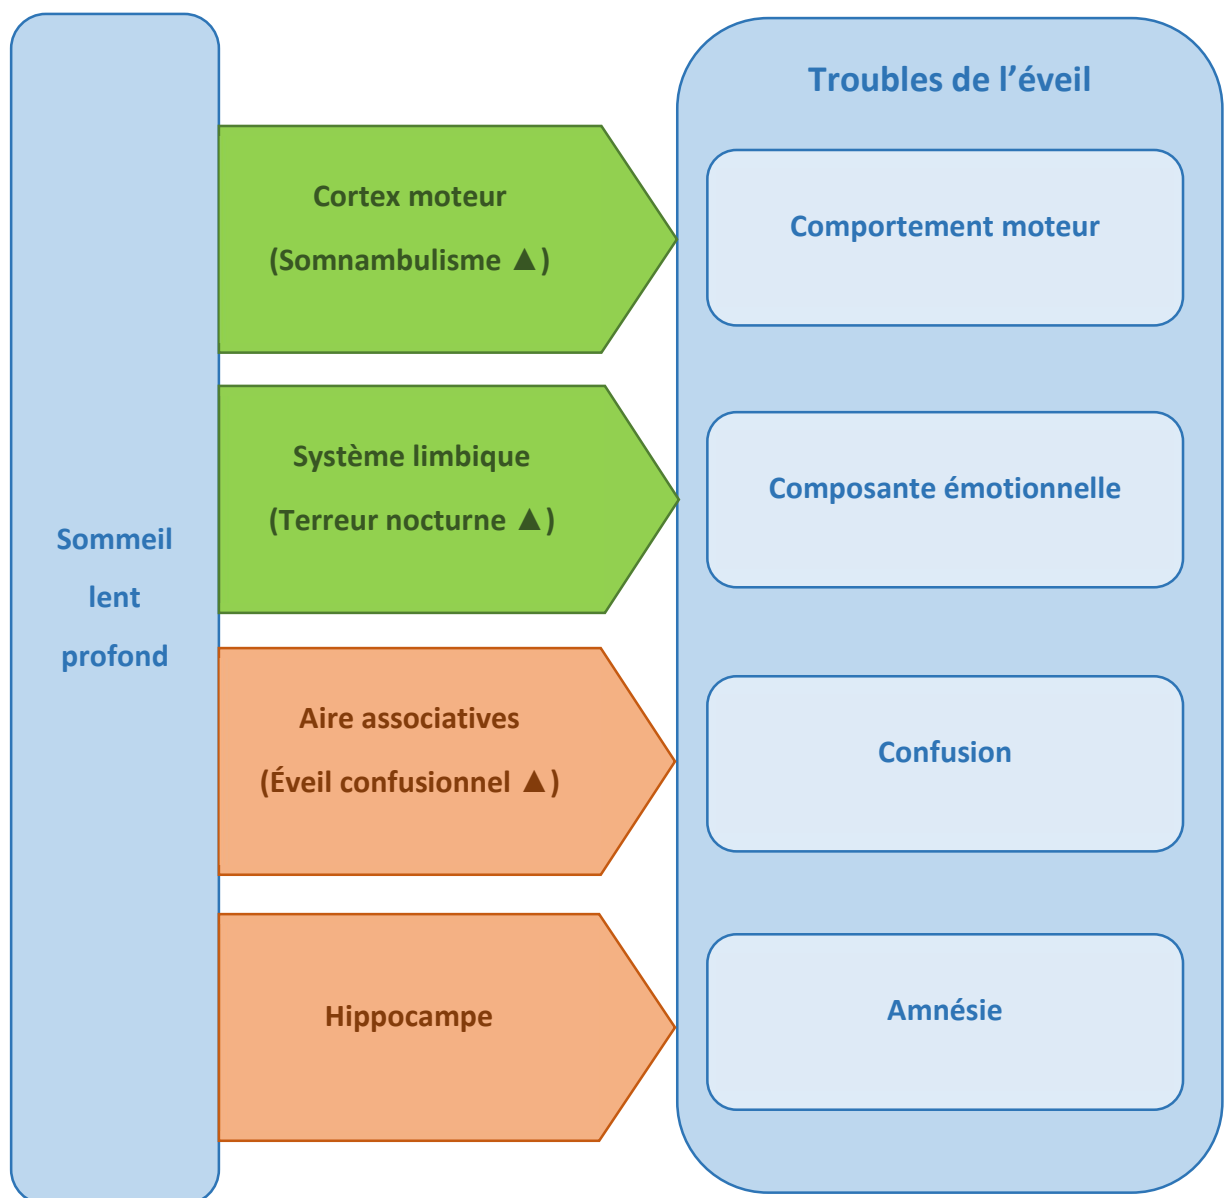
Sommeil lent profond

Cortex moteur
(Somnambulisme ▲)

Système limbique
(Terreur nocturne ▲)

Aire associatives
(Éveil confusionnel ▲)

Hippocampe

Troubles de l'éveil

Comportement moteur

Composante émotionnelle

Confusion

Amnésie